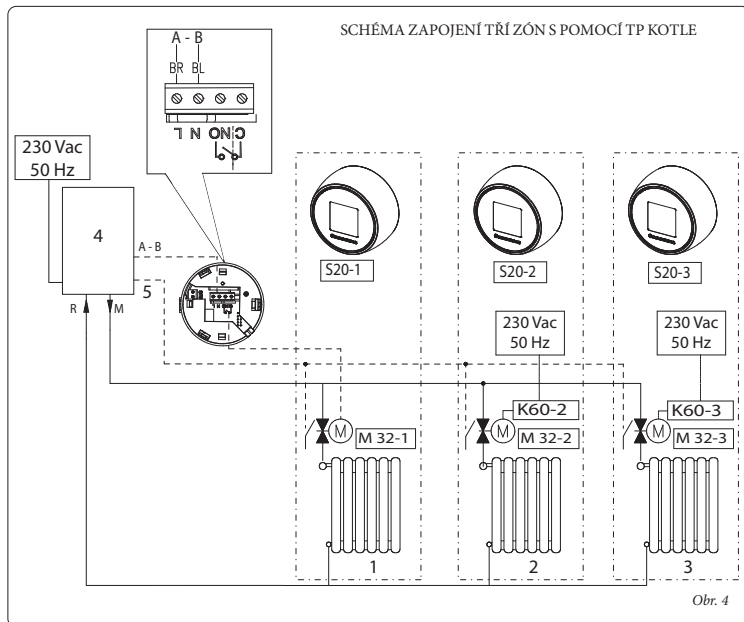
SCHÉMA ZAPOJENÍ TŘÍ ZÓN S POMOCÍ TP KOTLE

A - B
BR BL
L N ONC

230 Vac
50 Hz

4

A - B

5

R M

S20-1

S20-2

S20-3

230 Vac
50 Hz

230 Vac
50 Hz

M

M 32-1

K60-2

M

M 32-2

K60-3

M

M 32-3

1

2

3

Obr. 4